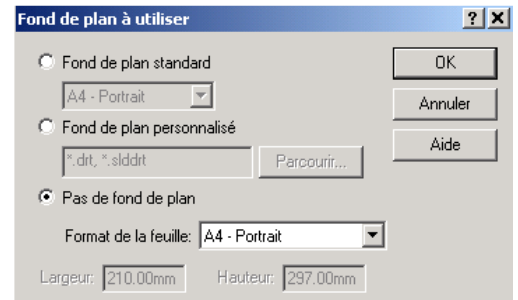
Fond de plan à utiliser

?

Fond de plan standard

A4 - Portrait

Fond de plan personnalisé

*.drt, *.slddrt

Parcourir...

Pas de fond de plan

Format de la feuille: A4 - Portrait

Largeur: 210.00mm

Hauteur: 297.00mm

OK

Annuler

Aide